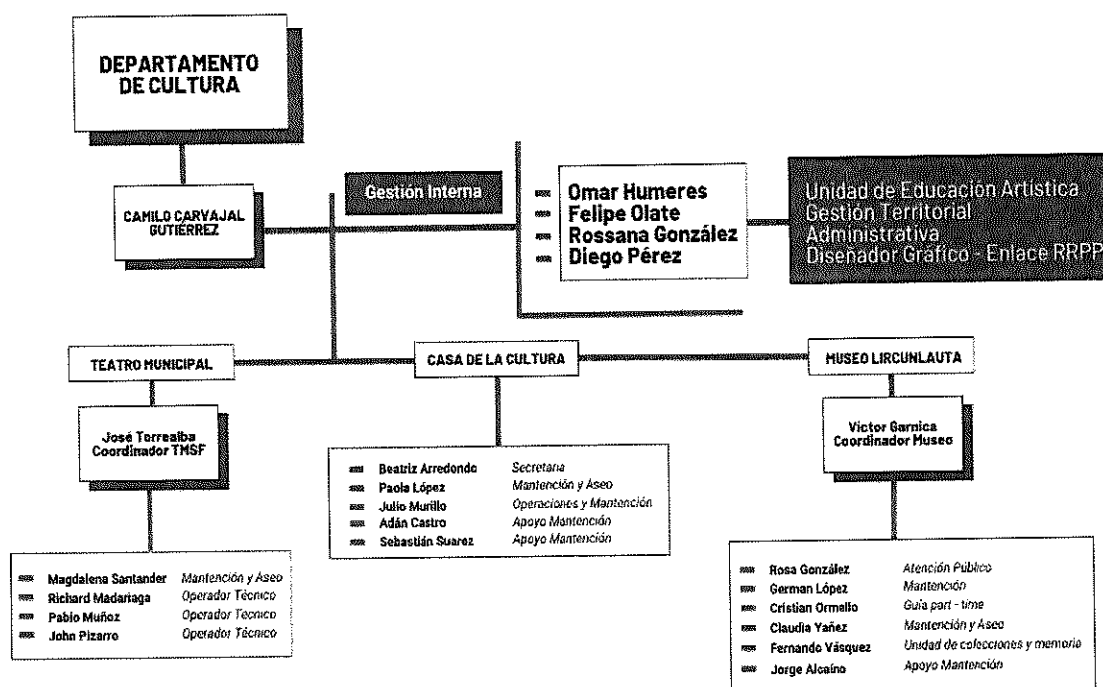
DEPARTAMENTO DE CULTURA

CAMILO CARVAJAL GUTIÉRREZ

Gestión Interna

Omar Humeres
Felipe Olate
Rossana González
Diego Pérez

Unidad de Educación Artística
Gestión Territorial
Administrativa
Diseñador Gráfico - Enlace RRPP

TEATRO MUNICIPAL

CASA DE LA CULTURA

MUSEO LIRCUNLAUTA

José Terrealba
Coordinador TMSF

| | |
|---|---|
| Magdalena Santander | Mantención y Aseo |
| Richard Madariaga | Operador Técnico |
| Pablo Muñoz | Operador Técnico |
| John Pizarro | Operador Técnico |

| | |
|---|---|
| Beatriz Arredondo | Secretaria |
| Paola López | Mantención y Aseo |
| Julio Murillo | Operaciones y Mantención |
| Adán Castro | Apoyo Mantención |
| Sebastián Suarez | Apoyo Mantención |

Victor Garnica
Coordinador Museo

| | |
|---|---|
| Rosa González | Atención Público |
| German López | Mantención |
| Cristian Ormeño | Guía part - time |
| Claudia Yañez | Mantención y Aseo |
| Fernando Vásquez | Unidad de colecciones y memoria |
| Jorge Alcaíno | Apoyo Mantención |